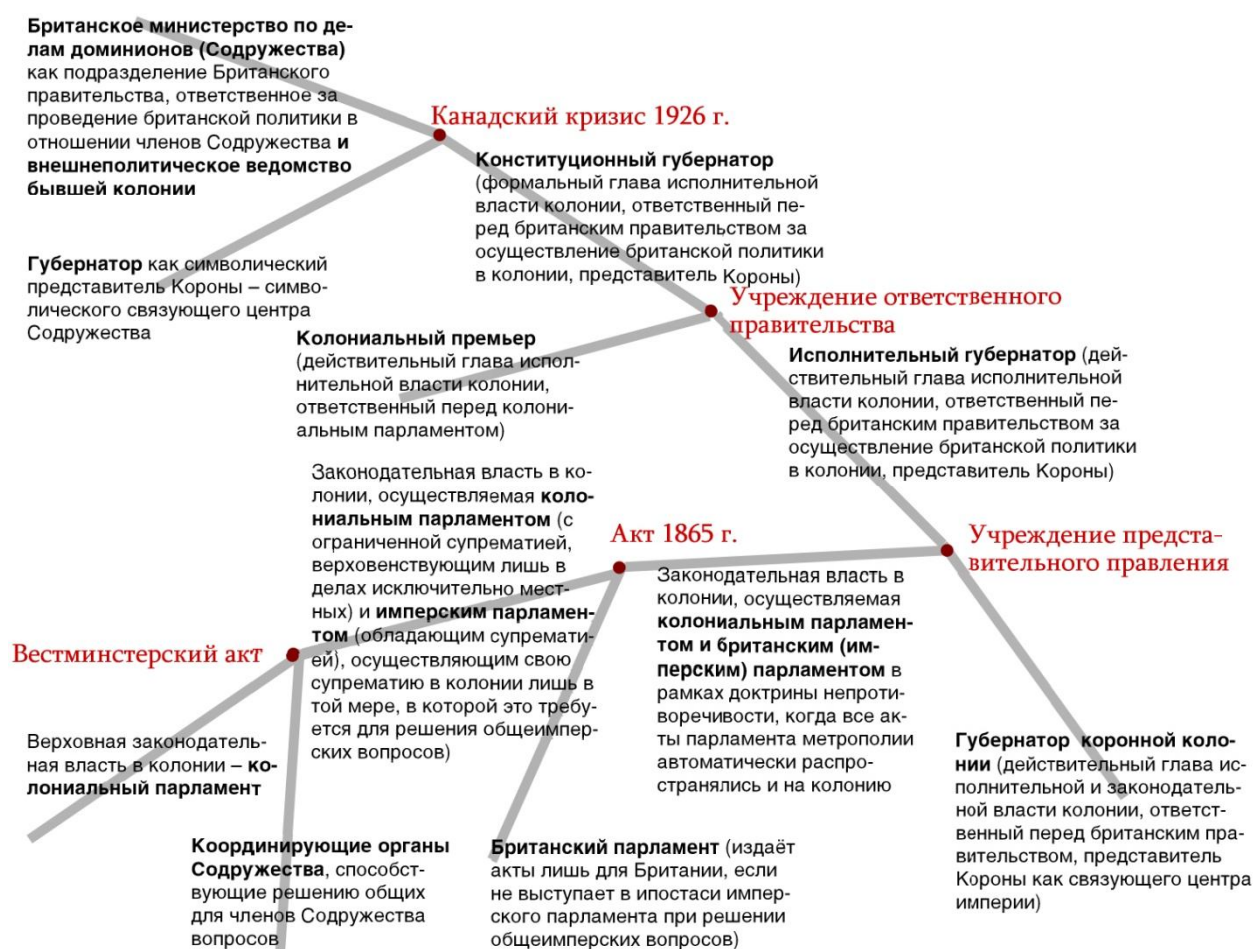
**Британское министерство по делам доминионов (Содружества)** как подразделение Британского правительства, ответственное за проведение британской политики в отношении членов Содружества **и внешнеполитическое ведомство бывшей колонии**

Канадский кризис 1926 г.

**Конституционный губернатор** (формальный глава исполнительной власти колонии, ответственный перед британским правительством за осуществление британской политики в колонии, представитель Короны)

**Губернатор** как символический представитель Короны – символического связующего центра Содружества

Учреждение ответственного правительства

**Колониальный премьер** (действительный глава исполнительной власти колонии, ответственный перед колониальным парламентом)

**Исполнительный губернатор** (действительный глава исполнительной власти колонии, ответственный перед британским правительством за осуществление британской политики в колонии, представитель Короны)

Законодательная власть в колонии, осуществляемая **колониальным парламентом** (с ограниченной супрематией, верховенствующим лишь в делах исключительно местных) и **имперским парламентом** (обладающим супрематией), осуществляющим свою супрематию в колонии лишь в той мере, в которой это требуется для решения общеимперских вопросов)

Акт 1865 г.

Учреждение представительного правления

Законодательная власть в колонии, осуществляемая **колониальным парламентом и британским (имперским) парламентом** в рамках доктрины непротиворечивости, когда все акты парламента метрополии автоматически распространялись и на колонию

Вестминстерский акт

Верховная законодательная власть в колонии – **колониальный парламент**

**Губернатор коронной колонии** (действительный глава исполнительной и законодательной власти колонии, ответственный перед британским правительством, представитель Короны как связующего центра империи)

**Координирующие органы Содружества**, способствующие решению общих для членов Содружества вопросов

**Британский парламент** (издаёт акты лишь для Британии, если не выступает в ипостаси имперского парламента при решении общеимперских вопросов)